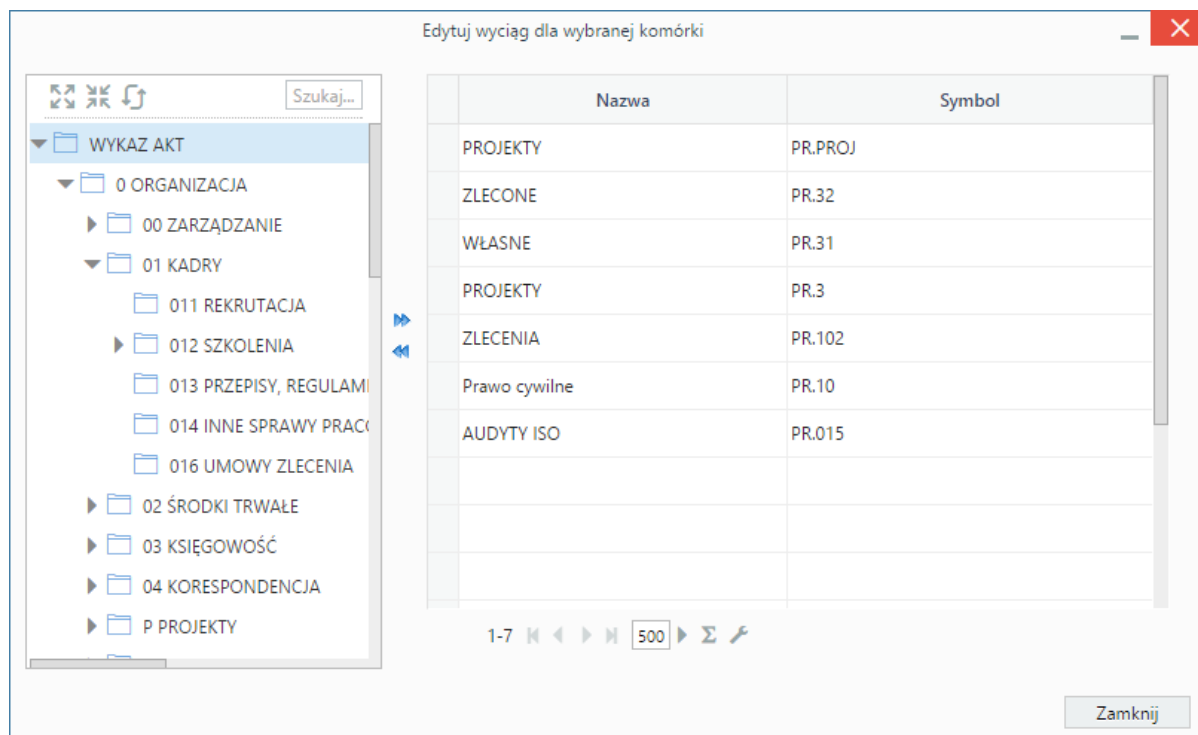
Edytuj wyciąg dla wybranej komórki

Szukaj...

WYKAZ AKT
0 ORGANIZACJA
00 ZARZĄDZANIE
01 KADRY
011 REKRUTACJA
012 SZKOLENIA
013 PRZEPISY, REGULAMI
014 INNE SPRAWY PRAC
016 UMOWY ZLECENIA
02 ŚRODKI TRWAŁE
03 KSIĘGOWOŚĆ
04 KORESPONDENCJA
P PROJEKTY

| Nazwa | Symbol |
|---|---|
| PROJEKTY | PR.PROJ |
| ZLECONE | PR.32 |
| WŁASNE | PR.31 |
| PROJEKTY | PR.3 |
| ZLECENIA | PR.102 |
| Prawo cywilne | PR.10 |
| AUDYTY ISO | PR.015 |

1-7 500 Σ

Zamknij